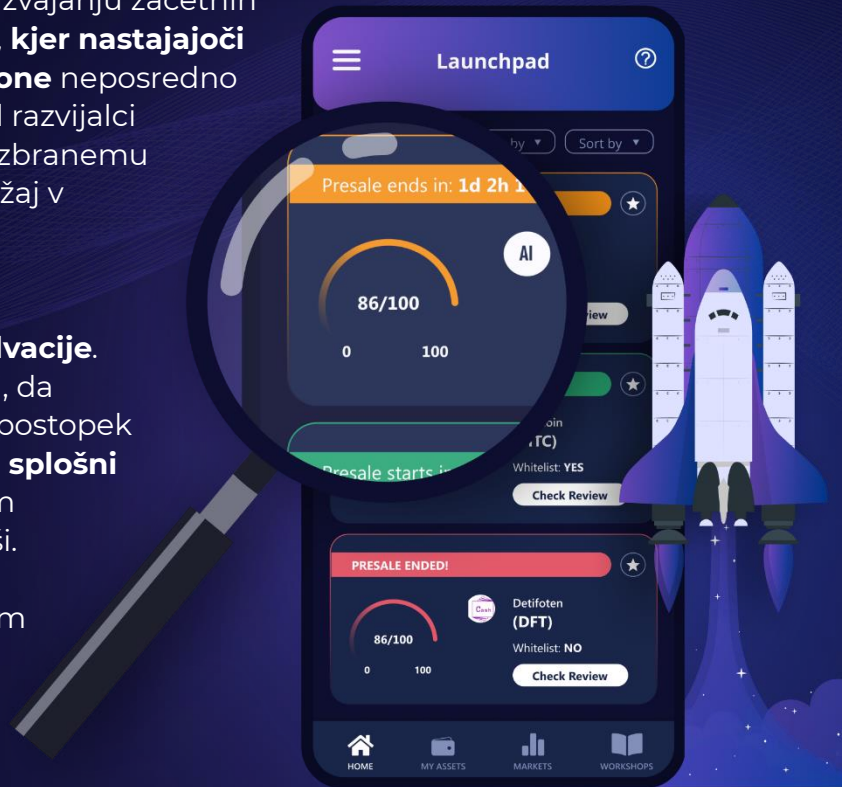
zvajanju začetnih
, **kjer nastajoči**
**one** neposredno
l razvijalci
zbranemu
žaj v

**lvacije**.
, da
postopek
**splošni**
n
si.

m

Launchpad

by ▾ Sort by ▾

Presale ends in: 1d 2h 1

AI

86/100

0 100

iew

oin
TC)
Whitelist: YES
Check Review

Presale starts i

PRESALE ENDED!

86/100

0 100

Cash

Detifoten
(DFT)
Whitelist: NO
Check Review

HOME MY ASSETS MARKETS WORKSHOPS